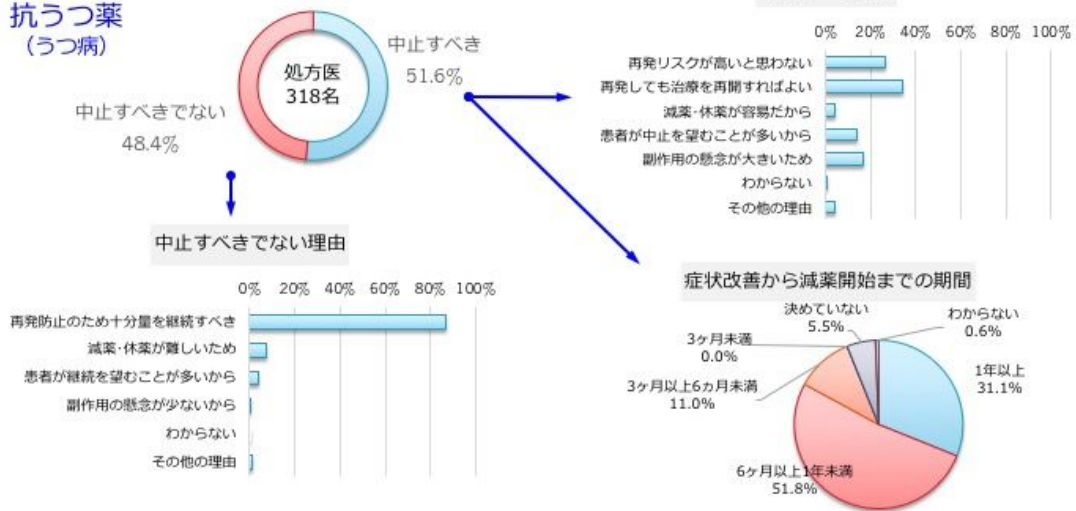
抗うつ薬
（うつ病）

処方医
318名

中止すべき
51.6%

中止すべきでない
48.4%

0% 20% 40% 60% 80% 100%

再発リスクが高いと思わない
再発しても治療を再開すればよい
減薬・休薬が容易だから
患者が中止を望むことが多いから
副作用の懸念が大きいため
わからない
その他の理由

中止すべきでない理由

0% 20% 40% 60% 80% 100%

再発防止のため十分量を継続すべき
減薬・休薬が難しいため
患者が継続を望むことが多いから
副作用の懸念が少ないから
わからない
その他の理由

症状改善から減薬開始までの期間

決めていない
5.5%

わからない
0.6%

3ヶ月未満
0.0%

1年以上
31.1%

3ヶ月以上6ヵ月未満
11.0%

6ヶ月以上1年未満
51.8%